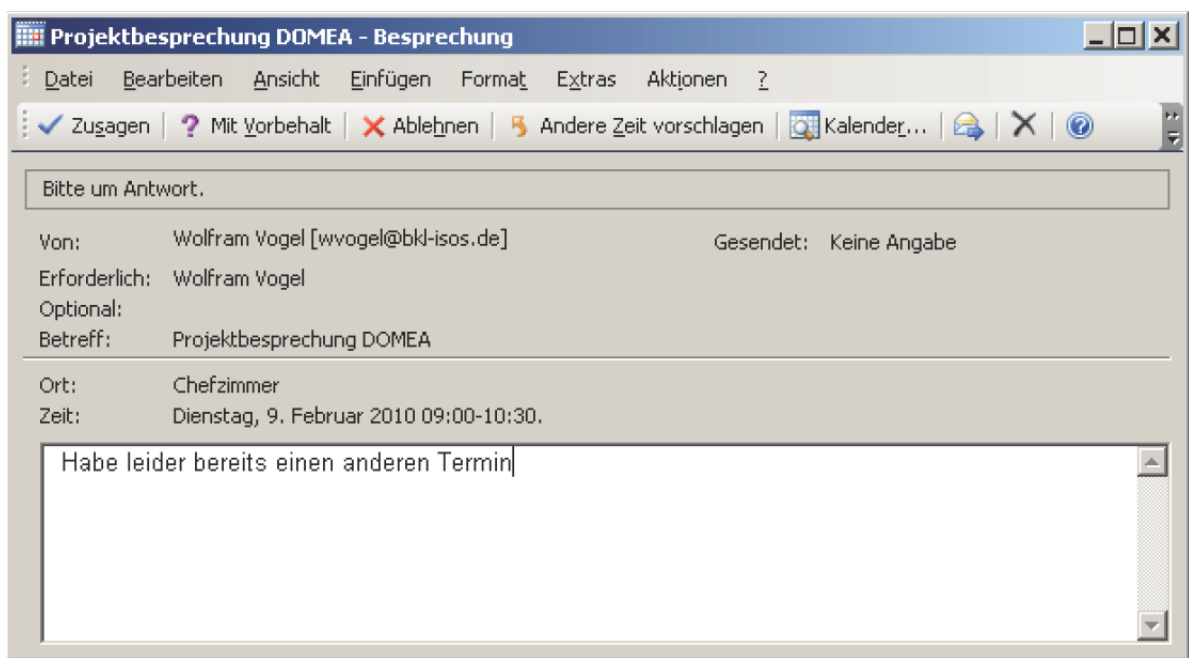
Projektbesprechung DOMEA - Besprechung

Datei Bearbeiten Ansicht Einfügen Format Extras Aktionen ?

Zusagen | Mit Vorbehalt | Ablehnen | Andere Zeit vorschlagen | Kalender... |

Bitte um Antwort.

Von: Wolfram Vogel [wvogel@bkl-isos.de] Gesendet: Keine Angabe
Erforderlich: Wolfram Vogel
Optional:
Betreff: Projektbesprechung DOMEA

Ort: Chefzimmer
Zeit: Dienstag, 9. Februar 2010 09:00-10:30.

Habe leider bereits einen anderen Termin